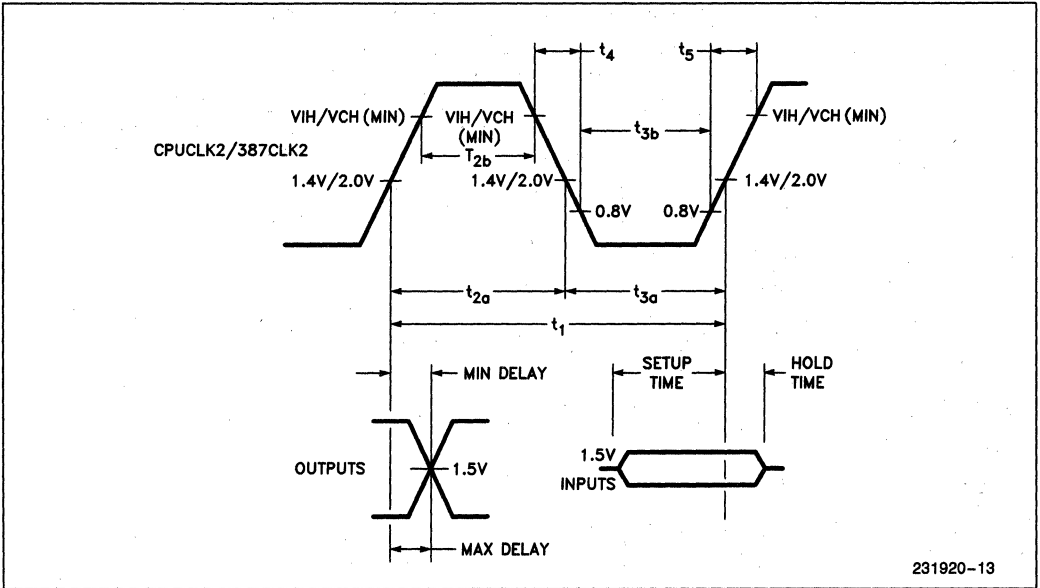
$t_4$

$t_5$

VIH/VCH (MIN)

VIH/VCH (MIN)

$t_{3b}$

VIH/VCH (MIN)

CPUCLK2/387CLK2

$T_{2b}$

1.4V/2.0V

1.4V/2.0V

0.8V

0.8V

1.4V/2.0V

$t_{2a}$

$t_{3a}$

$t_1$

MIN DELAY

SETUP TIME

HOLD TIME

OUTPUTS

1.5V

1.5V

INPUTS

MAX DELAY

231920–13